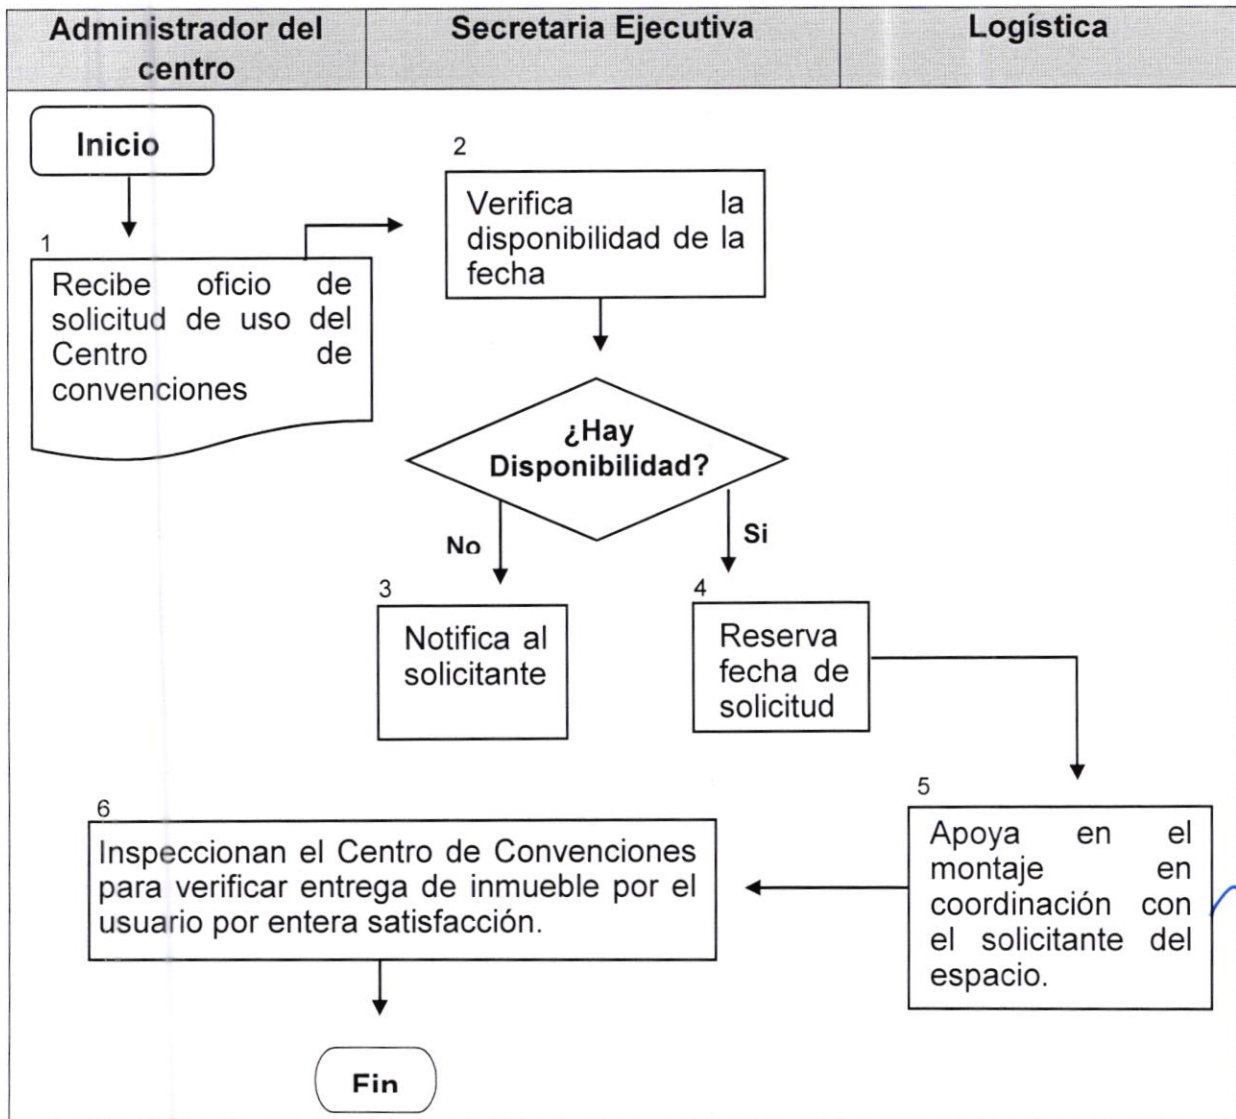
| Administrador del centro | Secretaria Ejecutiva | Logística |
|---|---|---|

Inicio

1
Recibe oficio de solicitud de uso del Centro de convenciones

2
Verifica la disponibilidad de la fecha

¿Hay Disponibilidad?

No

Si

3
Notifica al solicitante

4
Reserva fecha de solicitud

5
Apoya en el montaje en coordinación con el solicitante del espacio.

6
Inspeccionan el Centro de Convenciones para verificar entrega de inmueble por el usuario por entera satisfacción.

Fin